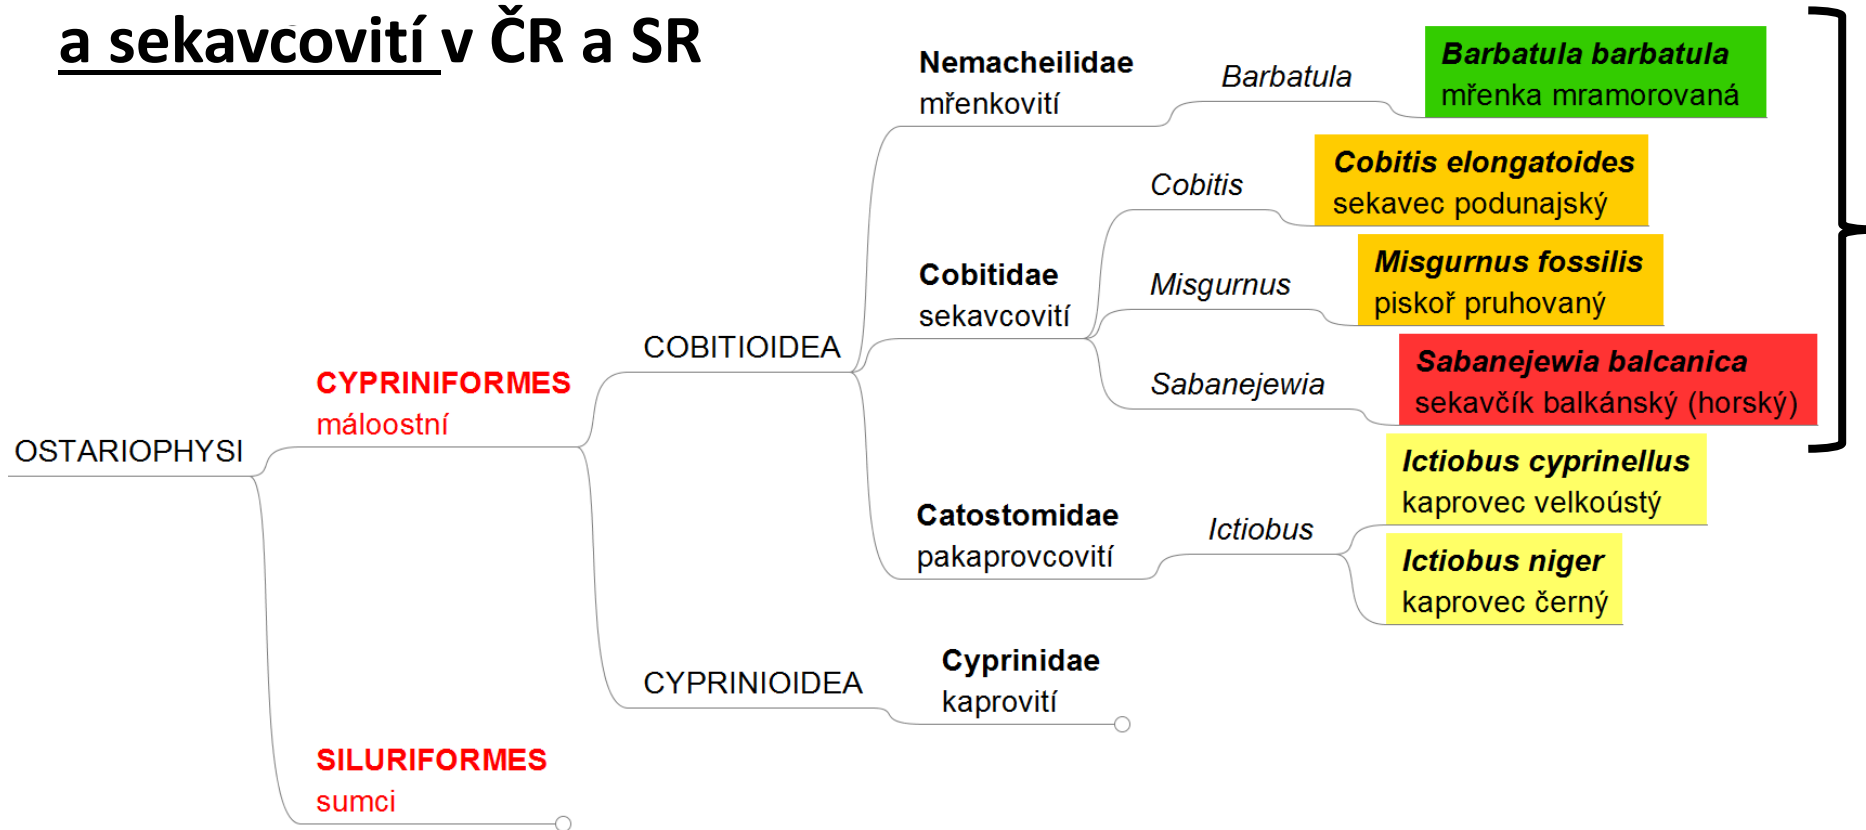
a sekavcovití v ČR a SR

OSTARIOPHYSI

CYPRINIFORMES
máloostní

SILURIFORMES
sumci

COBITIOIDEA

CYPRINIOIDEA

Nemacheilidae
mřenkovití

Cobitidae
sekavcovití

Catostomidae
pakaprovcovití

Cyprinidae
kaprovití

Barbatula

Cobitis

Misgurnus

Sabanejewia

Ictiobus

Barbatula barbatula
mřenka mramorovaná

Cobitis elongatoides
sekavec podunajský

Misgurnus fossilis
piskoř pruhovaný

Sabanejewia balcanica
sekavčík balkánský (horský)

Ictiobus cyprinellus
kaprovec velkoústý

Ictiobus niger
kaprovec černý